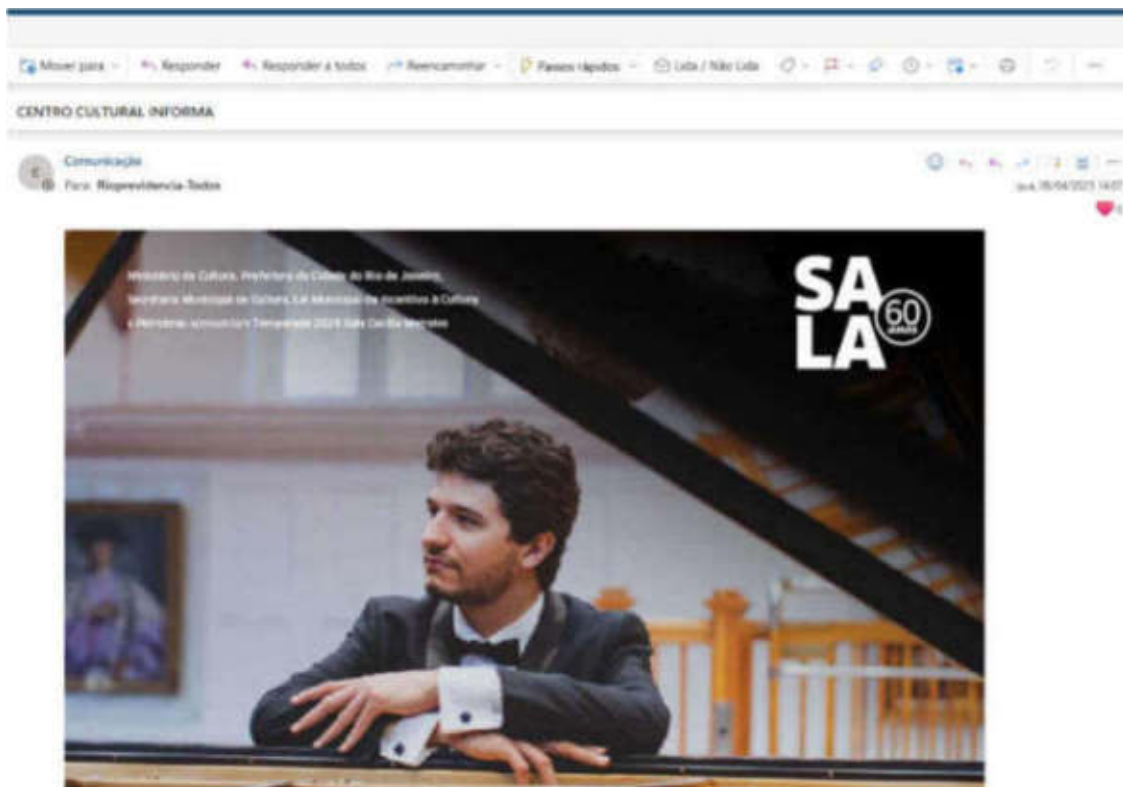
Mover para · Responder · Responder a todos · Reencaminhar · Passos rápidos · Lida / Não Lida

CENTRO CULTURAL INFORMA

Comunicação
Para: Rioprevidencia-Todos

qua, 26/04/2023 14:07

Ministério da Cultura, Prefeitura da Cidade do Rio de Janeiro, Secretaria Municipal de Cultura, Lei Municipal de Incentivo à Cultura e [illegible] apresentam Temporada 2023 Sala Cecília Meireles

SA LA 60 ANOS